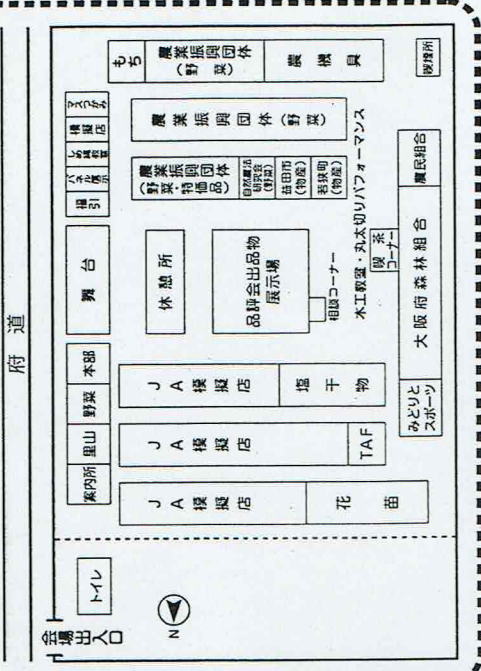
府道

会場出入口

トイレ

案内所

里山

野菜

本部

舞台

福引

バスケット体験

しめ縄体験

模擬店

ミスタードーナツ

もち

農業振興団体（野菜）

農機具

喫煙所

JA模擬店

JA模擬店

JA模擬店

花

苗

TAF

塩干物

みどりとスポーツ

休憩所

品評会出品物展示場

相談コーナー

農業振興団体（野菜・特産品）

自然農法研究会（野菜）

益田市（物産）

若狭町（物産）

農業振興団体（野菜）

木工教室・丸太切りパフォーマンス

喫茶コーナー

大阪府森林組合

農民組合